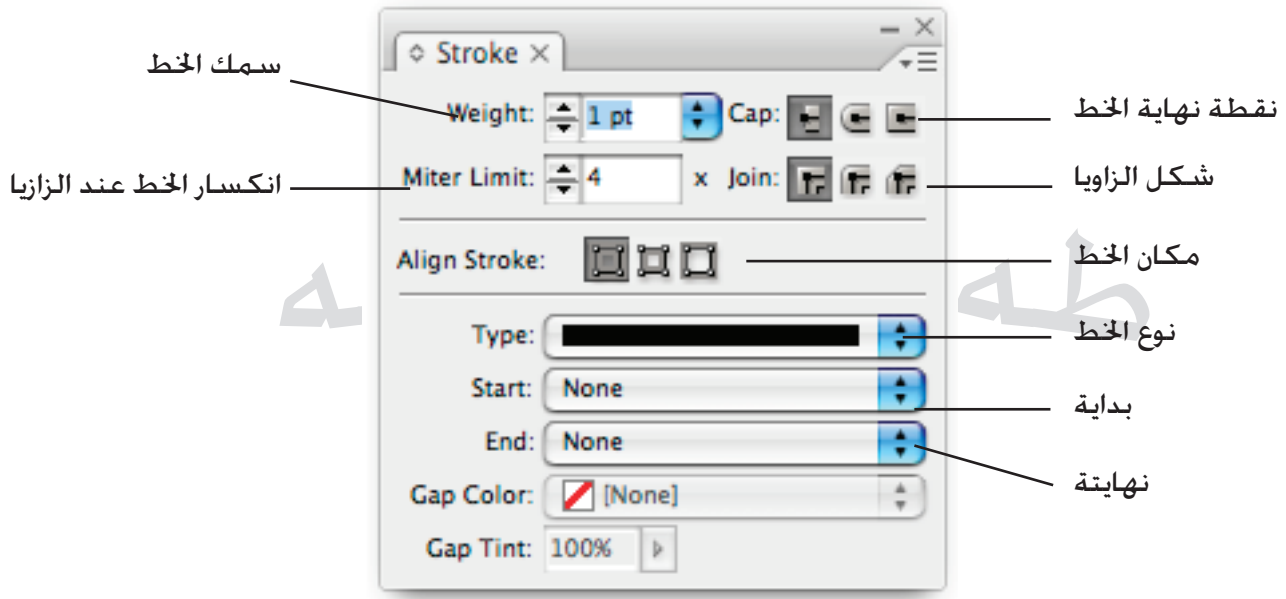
Stroke ×

سمك الخط

Weight: 1 pt Cap:

نقطة نهاية الخط

انكسار الخط عند الزازيا

Miter Limit: 4 x Join:

شكل الزاويا

Align Stroke:

مكان الخط

Type:

نوع الخط

Start: None

بداية

End: None

نهايتة

Gap Color: [None]

Gap Tint: 100%